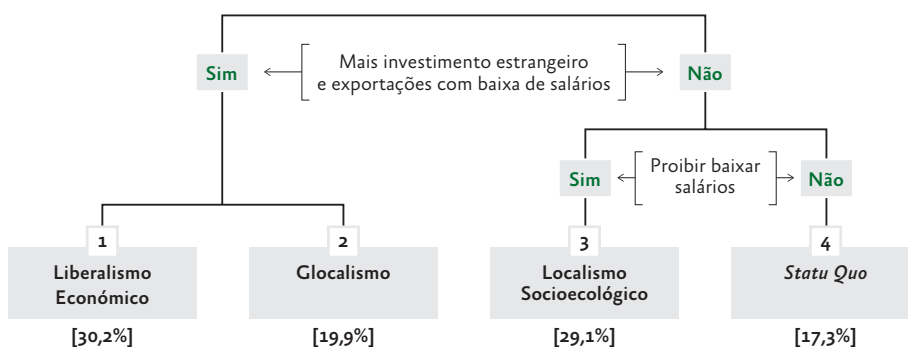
Sim

Mais investimento estrangeiro e exportações com baixa de salários

Não

Sim

Proibir baixar salários

Não

1

Liberalismo Económico

[30,2%]

2

Glocalismo

[19,9%]

3

Localismo Socioecológico

[29,1%]

4

Statu Quo

[17,3%]